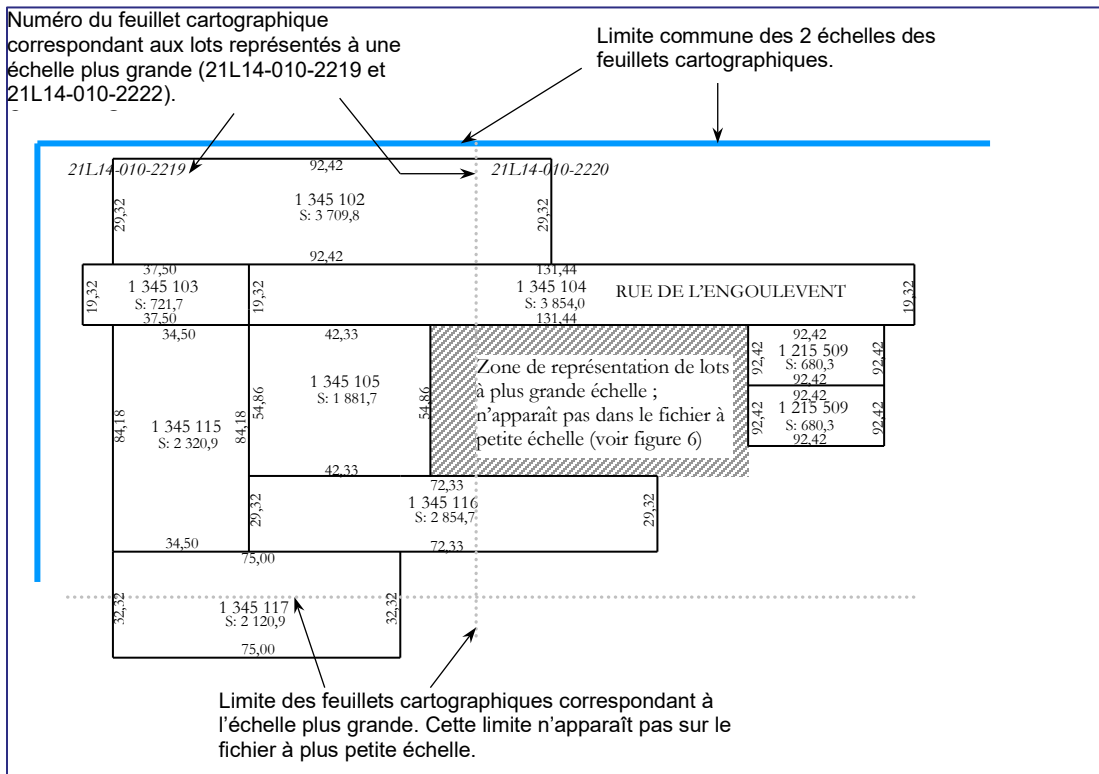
Numéro du feuillet cartographique correspondant aux lots représentés à une échelle plus grande (21L14-010-2219 et 21L14-010-2222).

Limite commune des 2 échelles des feuillets cartographiques.

21L14-010-2219

21L14-010-2220

92,42
1 345 102
S: 3 709,8
29,32
29,32
92,42

37,50
1 345 103
S: 721,7
37,50
19,32
19,32

131,44
1 345 104
S: 3 854,0
131,44
RUE DE L'ENGOULEVENT
19,32

34,50
42,33
1 345 105
S: 1 881,7
54,86
54,86
42,33

84,18
1 345 115
S: 2 320,9
84,18

Zone de représentation de lots à plus grande échelle ; n'apparaît pas dans le fichier à petite échelle (voir figure 6)

92,42
1 215 509
S: 680,3
92,42
92,42
92,42
92,42
1 215 509
S: 680,3
92,42
92,42
92,42

72,33
1 345 116
S: 2 854,7
72,33
29,32
29,32

34,50
75,00
1 345 117
S: 2 120,9
32,32
32,32
75,00

Limite des feuillets cartographiques correspondant à l'échelle plus grande. Cette limite n'apparaît pas sur le fichier à plus petite échelle.